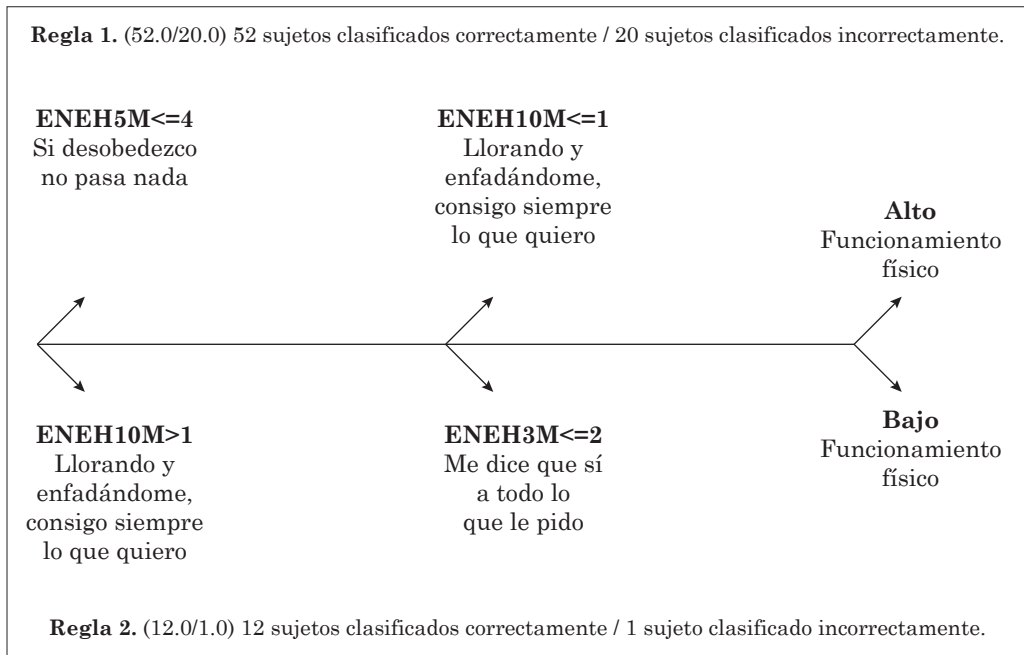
**Regla 1.** (52.0/20.0) 52 sujetos clasificados correctamente / 20 sujetos clasificados incorrectamente.

**ENEH5M<=4**
Si desobedezco no pasa nada

**ENEH10M<=1**
Llorando y enfadándome, consigo siempre lo que quiero

**Alto**
Funcionamiento físico

**ENEH10M>1**
Llorando y enfadándome, consigo siempre lo que quiero

**ENEH3M<=2**
Me dice que sí a todo lo que le pido

**Bajo**
Funcionamiento físico

**Regla 2.** (12.0/1.0) 12 sujetos clasificados correctamente / 1 sujeto clasificado incorrectamente.